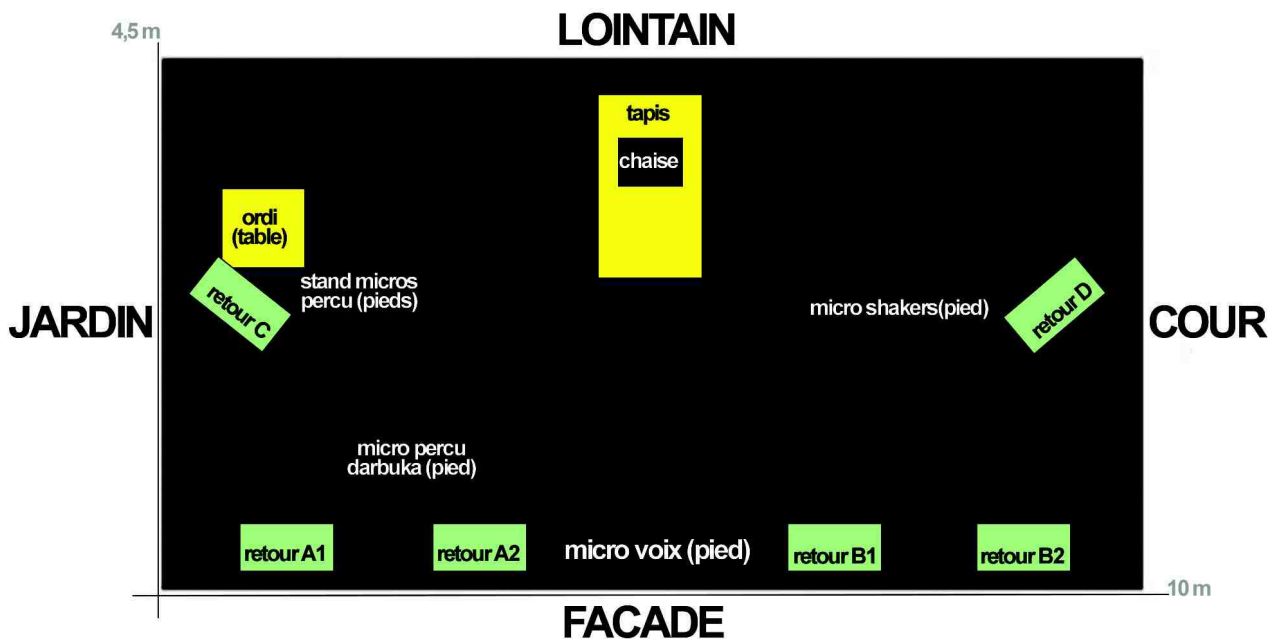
4,5 m

LOINTAIN

tapis

chaise

ordi (table)

retour C

stand micros percu (pieds)

JARDIN

micro shakers(pied)

retour D

COUR

micro percu darbuka (pied)

retour A1

retour A2

micro voix (pied)

retour B1

retour B2

10 m

FACADE